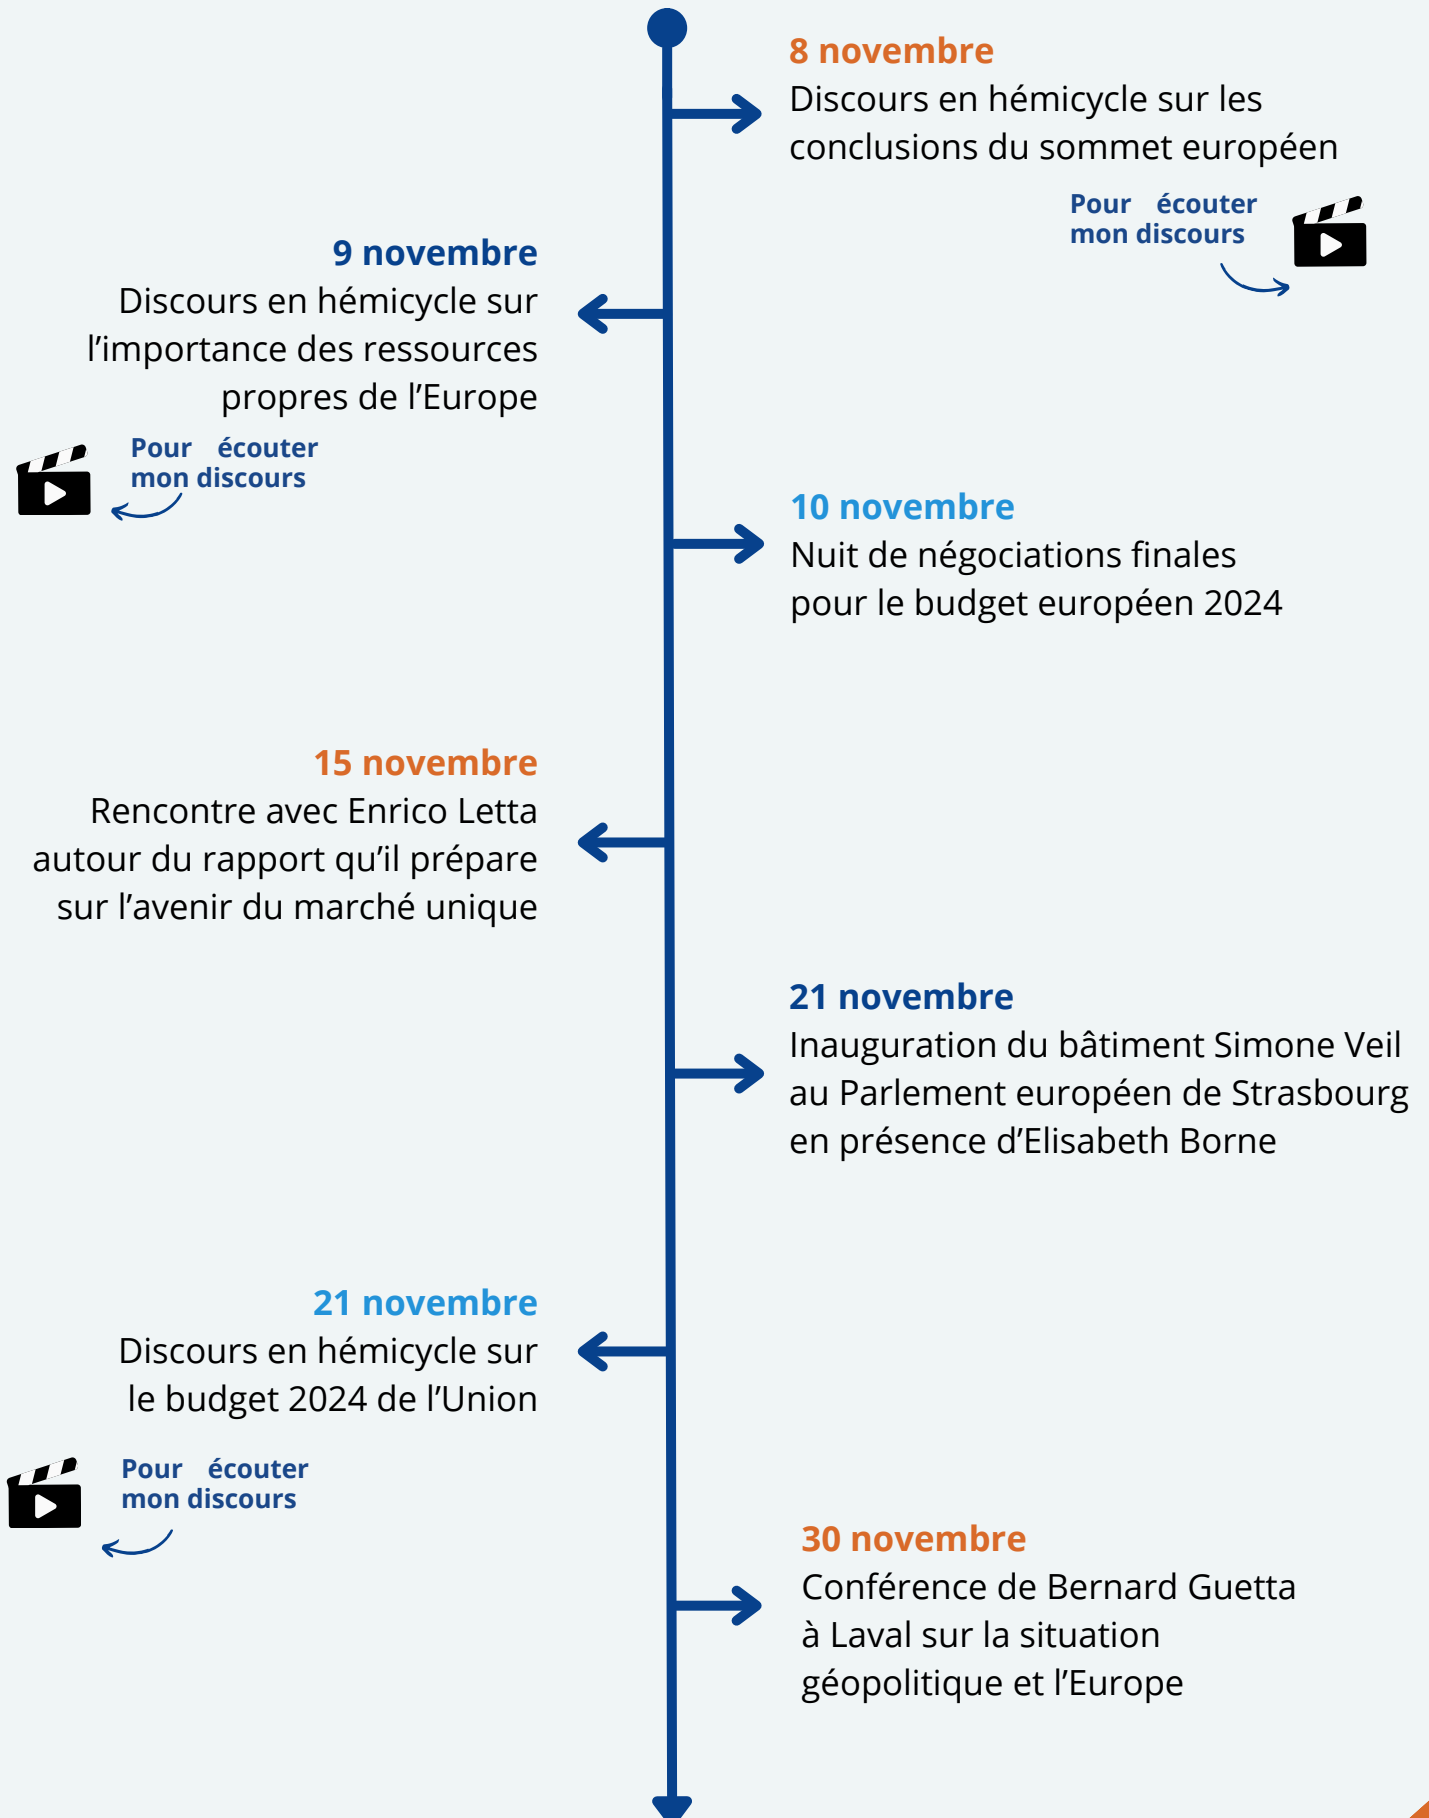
8 novembre
Discours en hémicycle sur les conclusions du sommet européen

Pour écouter mon discours

9 novembre
Discours en hémicycle sur l'importance des ressources propres de l'Europe

Pour écouter mon discours

10 novembre
Nuit de négociations finales pour le budget européen 2024

15 novembre
Rencontre avec Enrico Letta autour du rapport qu'il prépare sur l'avenir du marché unique

21 novembre
Inauguration du bâtiment Simone Veil au Parlement européen de Strasbourg en présence d'Elisabeth Borne

21 novembre
Discours en hémicycle sur le budget 2024 de l'Union

Pour écouter mon discours

30 novembre
Conférence de Bernard Guetta à Laval sur la situation géopolitique et l'Europe